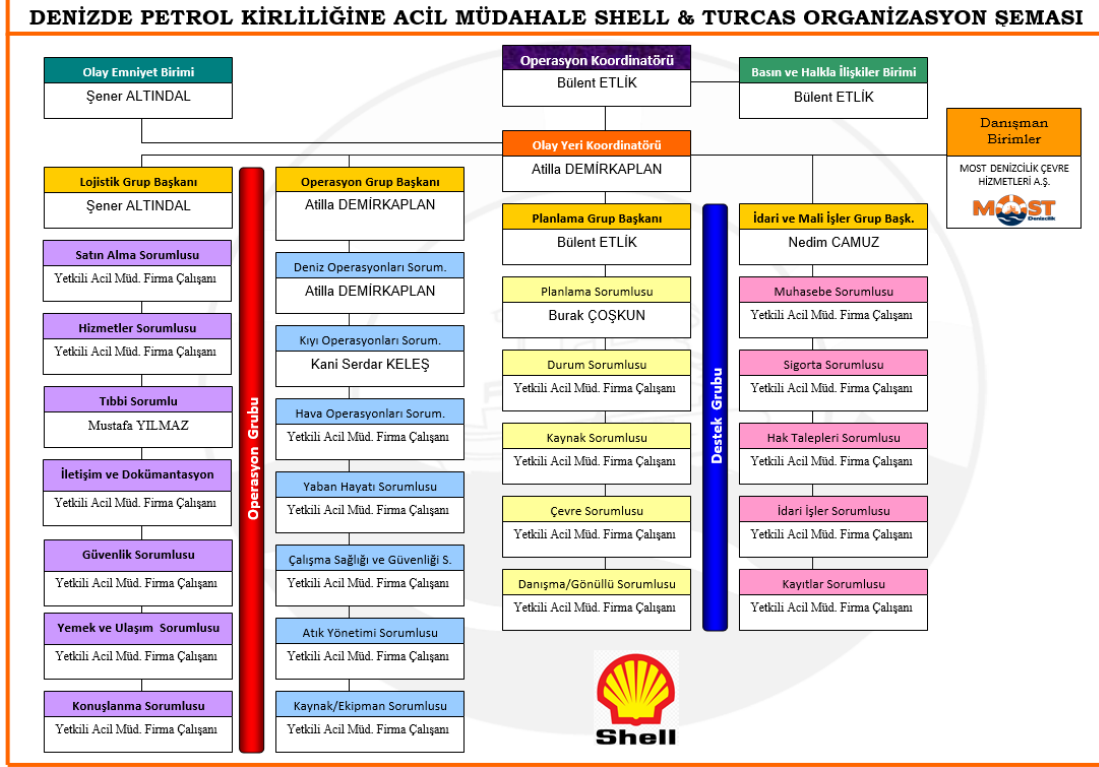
DENİZDE PETROL KİRLİLİĞİNE ACİL MÜDAHALE SHELL & TURCAS ORGANİZASYON ŞEMASI

Olay Emniyet Birimi
Şener ALTINDAL

Operasyon Koordinatörü
Bülent ETLİK

Basın ve Halkla İlişkiler Birimi
Bülent ETLİK

Danışman Birimler
MOST DENİZCİLİK ÇEVRE HİZMETLERİ A.Ş.
MOST Denizcilik

Olay Yeri Koordinatörü
Atilla DEMİRKAPLAN

Lojistik Grup Başkanı
Şener ALTINDAL

Satın Alma Sorumlusu
Yetkili Acil Müd. Firma Çalışanı

Hizmetler Sorumlusu
Yetkili Acil Müd. Firma Çalışanı

Tıbbi Sorumlu
Mustafa YILMAZ

İletişim ve Dokümantasyon
Yetkili Acil Müd. Firma Çalışanı

Güvenlik Sorumlusu
Yetkili Acil Müd. Firma Çalışanı

Yemek ve Ulaşım Sorumlusu
Yetkili Acil Müd. Firma Çalışanı

Konuşlanma Sorumlusu
Yetkili Acil Müd. Firma Çalışanı

Operasyon Grubu

Operasyon Grup Başkanı
Atilla DEMİRKAPLAN

Deniz Operasyonları Sorum.
Atilla DEMİRKAPLAN

Kıyı Operasyonları Sorum.
Kani Serdar KELEŞ

Hava Operasyonları Sorum.
Yetkili Acil Müd. Firma Çalışanı

Yaban Hayatı Sorumlusu
Yetkili Acil Müd. Firma Çalışanı

Çalışma Sağlığı ve Güvenliği S.
Yetkili Acil Müd. Firma Çalışanı

Atık Yönetimi Sorumlusu
Yetkili Acil Müd. Firma Çalışanı

Kaynak/Ekipman Sorumlusu
Yetkili Acil Müd. Firma Çalışanı

Planlama Grup Başkanı
Bülent ETLİK

Planlama Sorumlusu
Burak ÇOŞKUN

Durum Sorumlusu
Yetkili Acil Müd. Firma Çalışanı

Kaynak Sorumlusu
Yetkili Acil Müd. Firma Çalışanı

Çevre Sorumlusu
Yetkili Acil Müd. Firma Çalışanı

Danışma/Gönüllü Sorumlusu
Yetkili Acil Müd. Firma Çalışanı

Destek Grubu

İdari ve Mali İşler Grup Başk.
Nedim CAMUZ

Muhasebe Sorumlusu
Yetkili Acil Müd. Firma Çalışanı

Sigorta Sorumlusu
Yetkili Acil Müd. Firma Çalışanı

Hak Talepleri Sorumlusu
Yetkili Acil Müd. Firma Çalışanı

İdari İşler Sorumlusu
Yetkili Acil Müd. Firma Çalışanı

Kayıtlar Sorumlusu
Yetkili Acil Müd. Firma Çalışanı

Shell